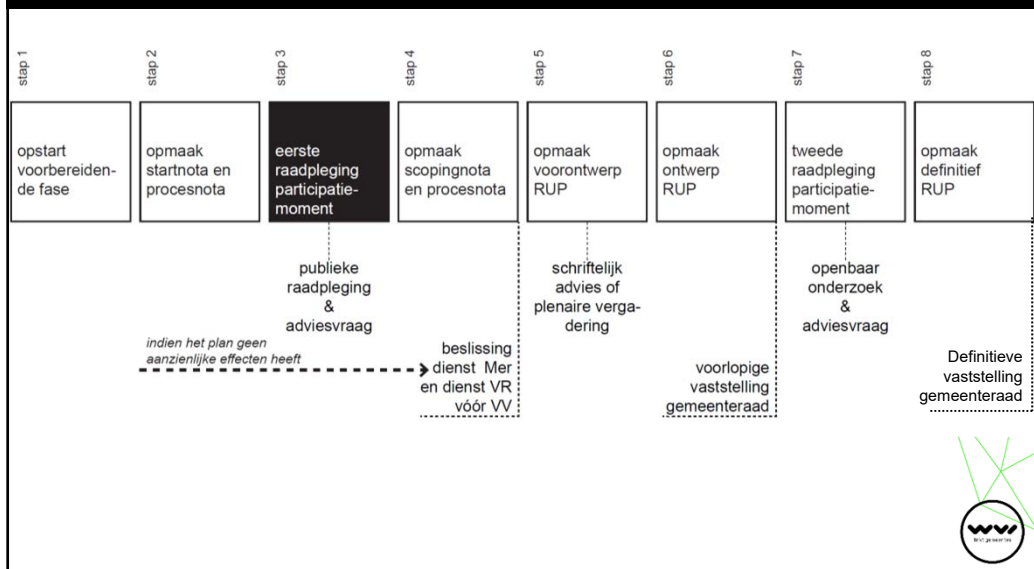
stap 1
opstart voorbereidende fase

stap 2
opmaak startnota en procesnota

stap 3
eerste raadpleging participatiemoment

stap 4
opmaak scopingnota en procesnota

stap 5
opmaak voorontwerp RUP

stap 6
opmaak ontwerp RUP

stap 7
tweede raadpleging participatiemoment

stap 8
opmaak definitief RUP

publieke raadpleging & adviesvraag

schriftelijk advies of plenaire vergadering

openbaar onderzoek & adviesvraag

indien het plan geen aanzienlijke effecten heeft

beslissing dienst Mer en dienst VR vóór VV

voorlopige vaststelling gemeenteraad

Definitieve vaststelling gemeenteraad

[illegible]